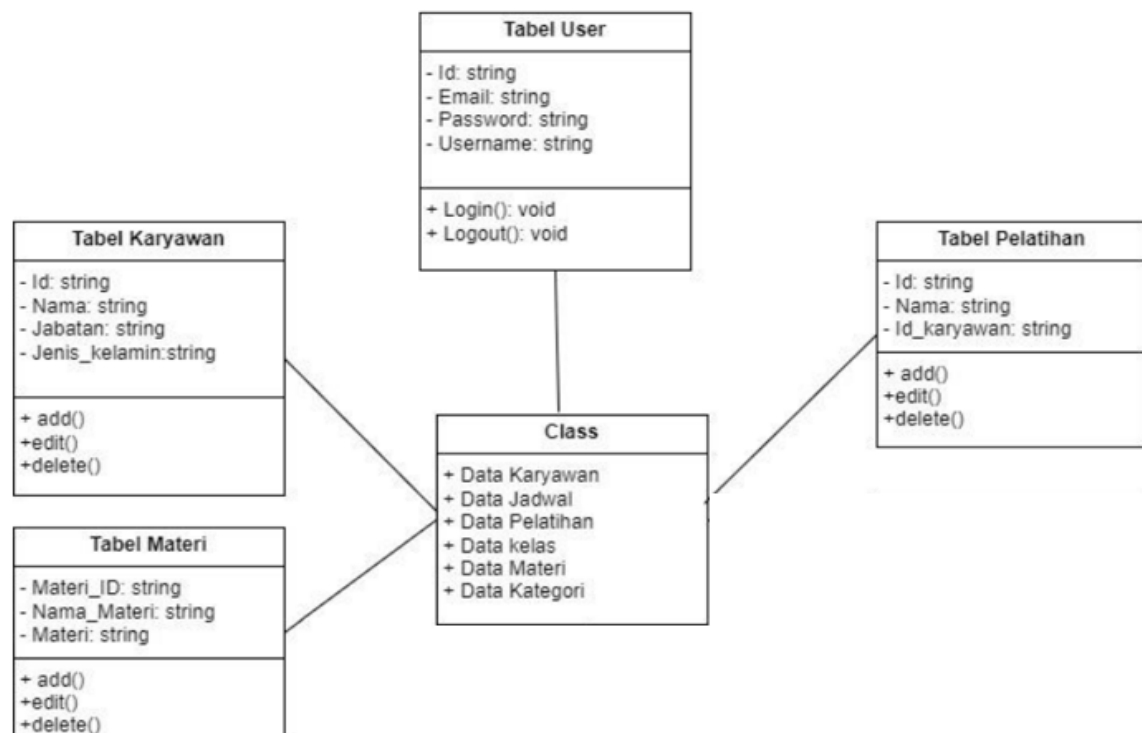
Tabel User

- Id: string
- Email: string
- Password: string
- Username: string

+ Login(): void
+ Logout(): void

Tabel Karyawan

- Id: string
- Nama: string
- Jabatan: string
- Jenis_kelamin:string

+ add()
+edit()
+delete()

Tabel Pelatihan

- Id: string
- Nama: string
- Id_karyawan: string

+ add()
+edit()
+delete()

Class

+ Data Karyawan
+ Data Jadwal
+ Data Pelatihan
+ Data kelas
+ Data Materi
+ Data Kategori

Tabel Materi

- Materi_ID: string
- Nama_Materi: string
- Materi: string

+ add()
+edit()
+delete()